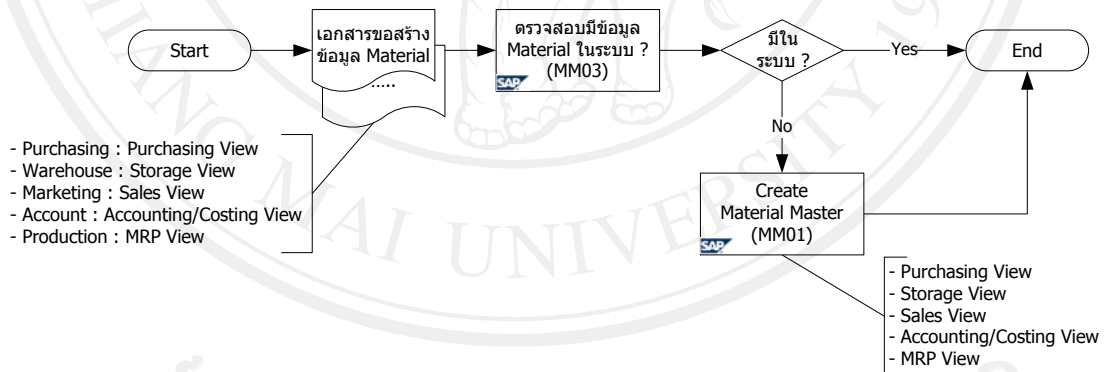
Start

เอกสารขอสร้างข้อมูล Material
.....

ตรวจสอบมีข้อมูล Material ในระบบ ? (MM03)

SAP

มีในระบบ ?

Yes

End

No

- Purchasing : Purchasing View
- Warehouse : Storage View
- Marketing : Sales View
- Account : Accounting/Costing View
- Production : MRP View

Create Material Master (MM01)

SAP

- Purchasing View
- Storage View
- Sales View
- Accounting/Costing View
- MRP View